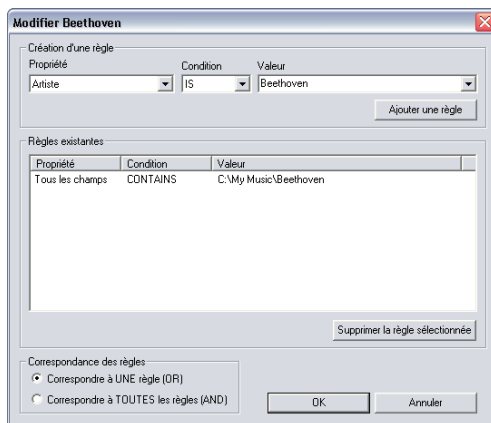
Modifier Beethoven

Création d'une règle

Propriété
Artiste

Condition
IS

Valeur
Beethoven

Ajouter une règle

Règles existantes

| Propriété | Condition | Valeur |
|---|---|---|
| Tous les champs | CONTAINS | C:\My Music\Beethoven |

Supprimer la règle sélectionnée

Correspondance des règles
Correspondre à UNE règle (OR)
Correspondre à TOUTES les règles (AND)

OK

Annuler